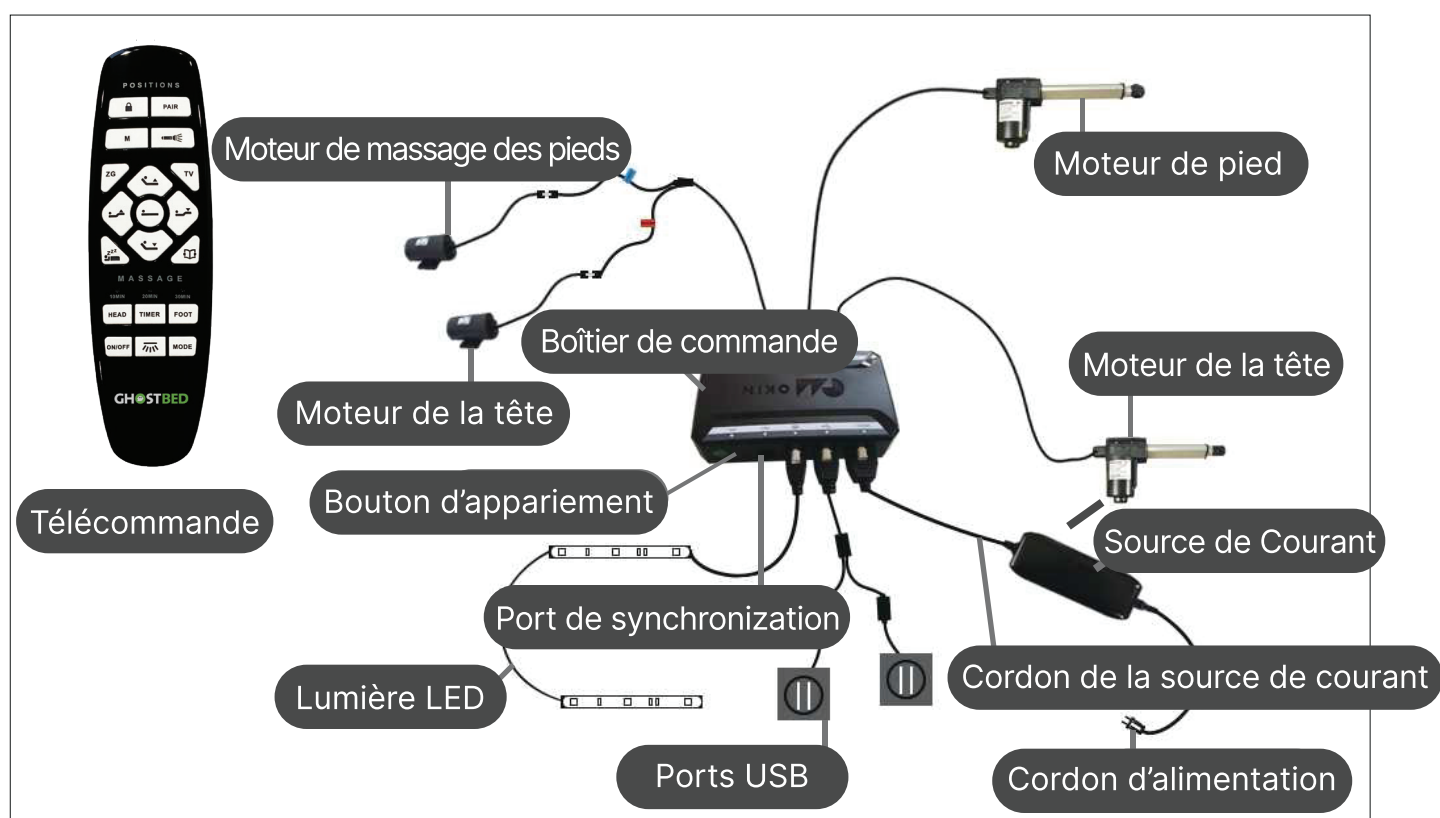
POSITIONS
PAIR
M
ZG
TV
MASSAGE
10MIN 20MIN 30MIN
HEAD
TIMER
FOOT
ON/OFF
MODE
GHOSTBED

Télécommande

Moteur de massage des pieds

Moteur de pied

Boîtier de commande

OKIN

Moteur de la tête

Moteur de la tête

Bouton d'appariement

Source de Courant

Port de synchronization

Lumière LED

Cordon de la source de courant

Ports USB

Cordon d'alimentation